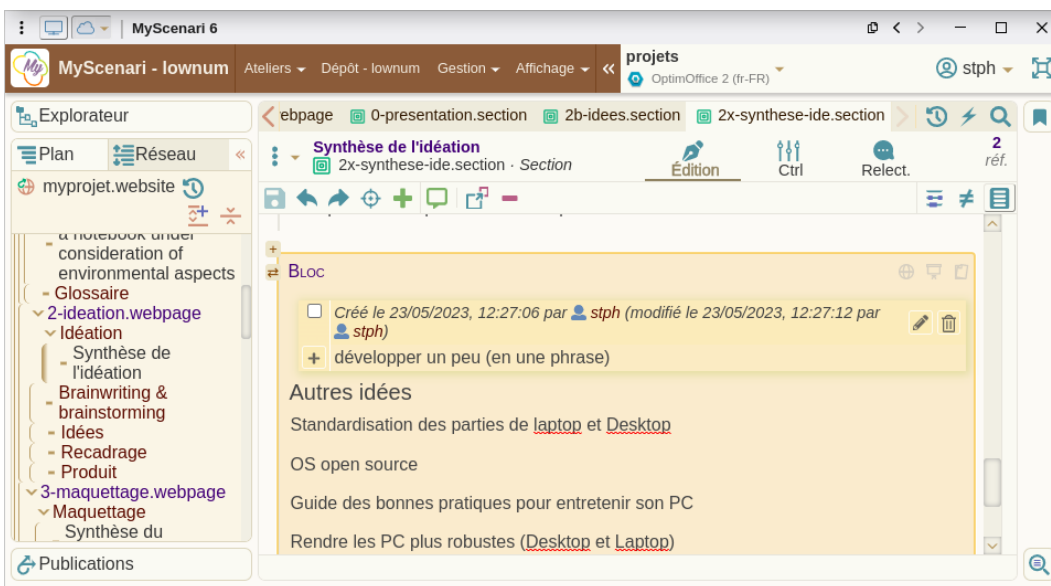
MyScenari 6

MySCenari - lownum Ateliers Dépôt - lownum Gestion Affichage projets OptimOffice 2 (fr-FR) stph

Explorateur

Plan Réseau

myprojet.website

a notebook under consideration of environmental aspects
Glossaire
2-ideation.webpage
Idéation
Synthèse de l'idéation
Brainwriting & brainstorming
Idées
Recadrage
Produit
3-maquettage.webpage
Maquettage
Synthèse du

Publications

ebpage 0-presentation.section 2b-idees.section 2x-synthese-ide.section

Synthèse de l'idéation
2x-synthese-ide.section · Section

Édition Ctrl Relect. 2 réf.

Bloc

Créé le 23/05/2023, 12:27:06 par stph (modifié le 23/05/2023, 12:27:12 par stph)

développer un peu (en une phrase)

Autres idées

Standardisation des parties de laptop et Desktop

OS open source

Guide des bonnes pratiques pour entretenir son PC

Rendre les PC plus robustes (Desktop et Laptop)